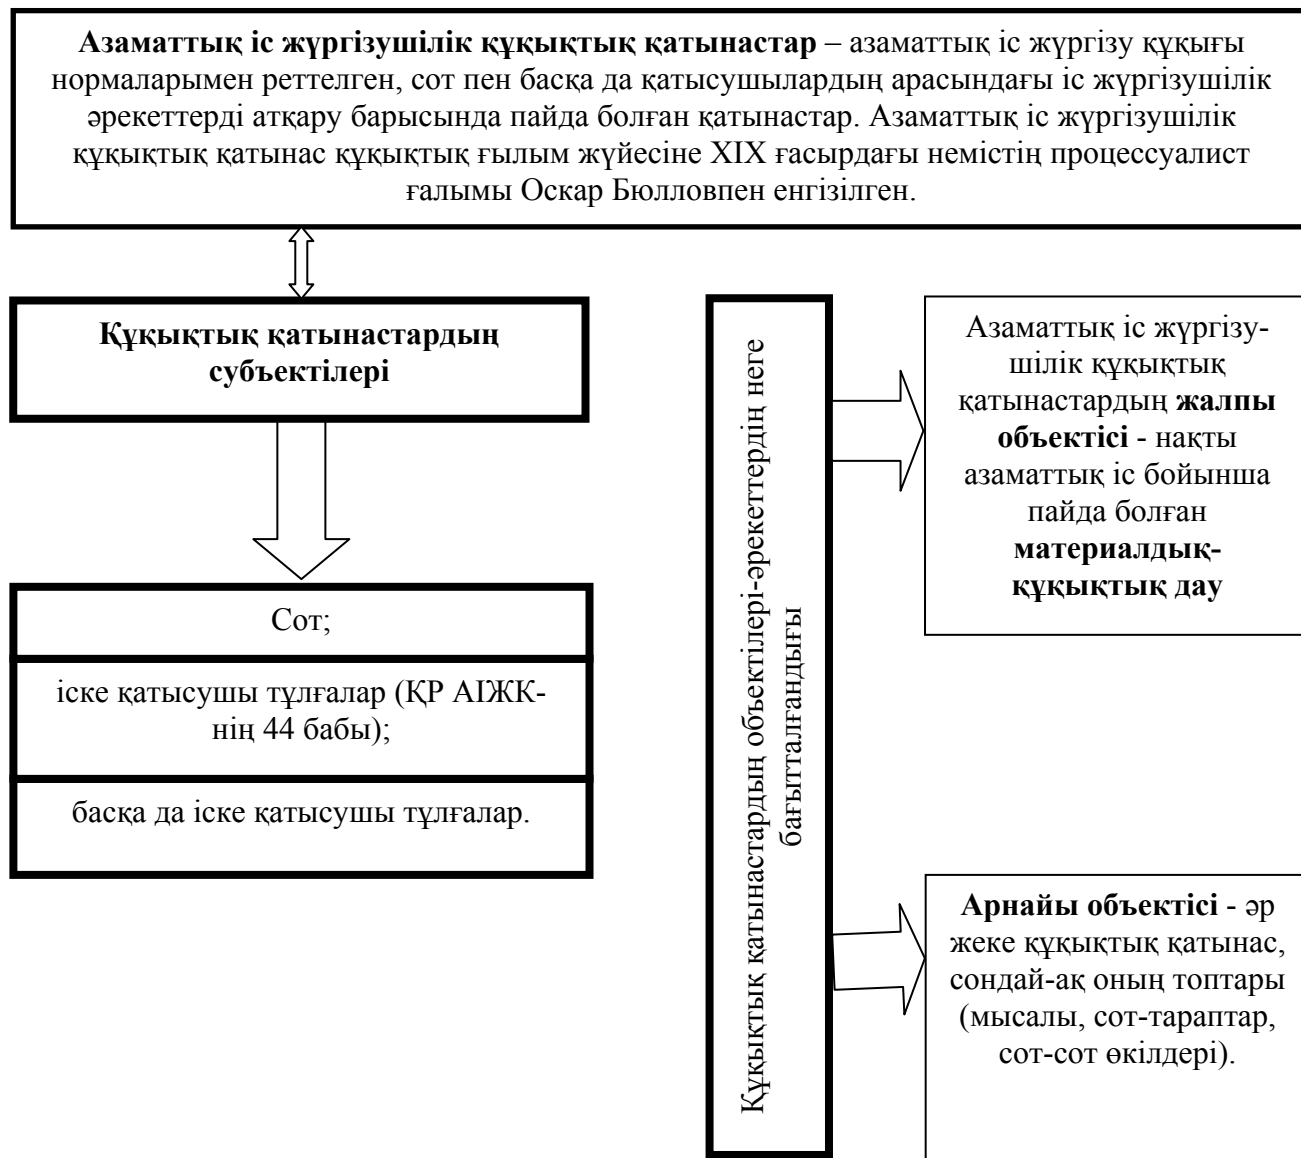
**Азаматтық іс жүргізушілік құқықтық қатынастар** – азаматтық іс жүргізу құқығы нормаларымен реттелген, сот пен басқа да қатысушылардың арасындағы іс жүргізушілік әрекеттерді атқару барысында пайда болған қатынастар. Азаматтық іс жүргізушілік құқықтық қатынас құқықтық ғылым жүйесіне XIX ғасырдағы немістің процессуалист ғалымы Оскар Бюлловпен енгізілген.

**Құқықтық қатынастардың субъектілері**

Сот;

іске қатысушы тұлғалар (ҚР АІЖК-нің 44 бабы);

басқа да іске қатысушы тұлғалар.

Құқықтық қатынастардың объектілері-әрекеттердің неге бағытталғандығы

Азаматтық іс жүргізушілік құқықтық қатынастардың **жалпы объектісі** - нақты азаматтық іс бойынша пайда болған **материалдық-құқықтық дау**

**Арнайы объектісі** - әр жеке құқықтық қатынас, сондай-ақ оның топтары (мысалы, сот-тараптар, сот-сот өкілдері).